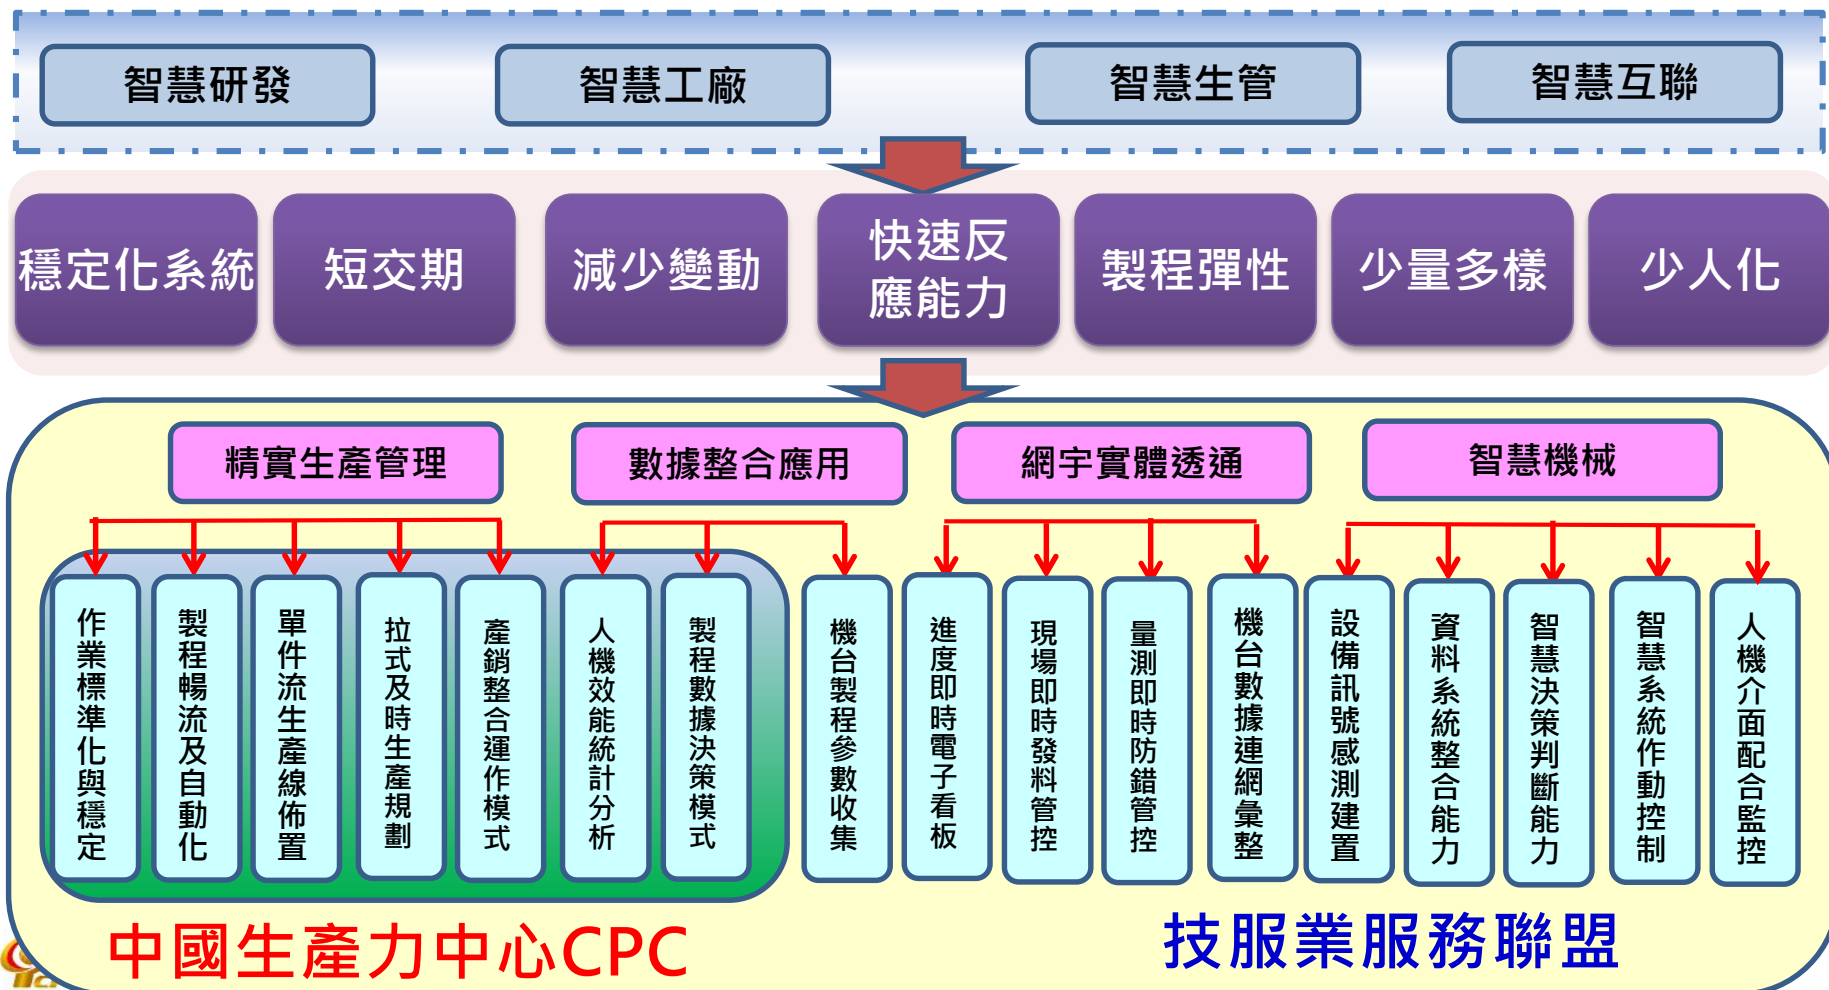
智慧研發 智慧工廠 智慧生管 智慧互聯

穩定化系統 短交期 減少變動 快速反應能力 製程彈性 少量多樣 少人化

精實生產管理 數據整合應用 網宇實體透通 智慧機械

作業標準化與穩定
製程暢流及自動化
單件流生產線佈置
拉式及時生產規劃
產銷整合運作模式
人機效能統計分析
製程數據決策模式
機台製程參數收集
進度即時電子看板
現場即時發料管控
量測即時防錯管控
機台數據連網彙整
設備訊號感測建置
資料系統整合能力
智慧決策判斷能力
智慧系統作動控制
人機介面配合監控

中國生產力中心CPC

技服業服務聯盟